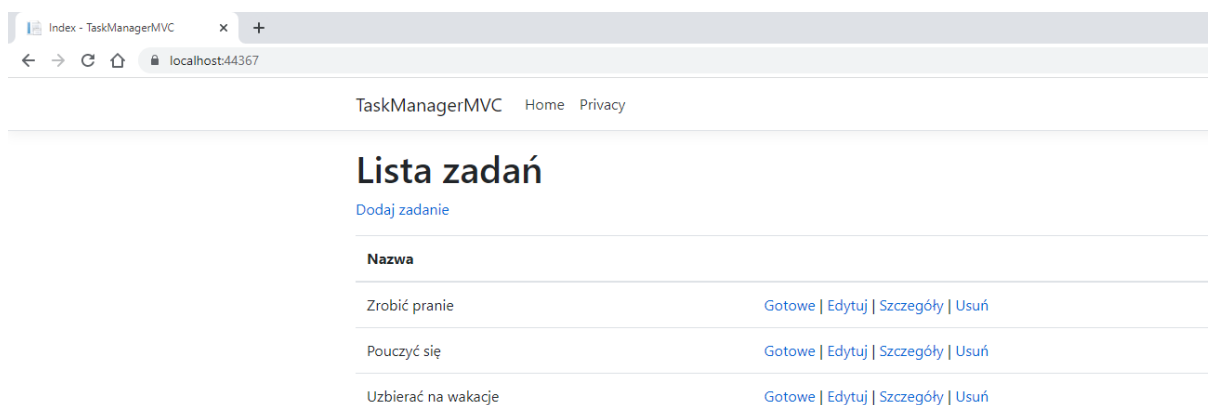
Index - TaskManagerMVC ×  +

localhost:44367

TaskManagerMVC  Home  Privacy

# Lista zadań

Dodaj zadanie

| Nazwa | |
|---|---|
| Zrobić pranie | Gotowe \| Edytuj \| Szczegóły \| Usuń |
| Pouczyć się | Gotowe \| Edytuj \| Szczegóły \| Usuń |
| Uzbierać na wakacje | Gotowe \| Edytuj \| Szczegóły \| Usuń |